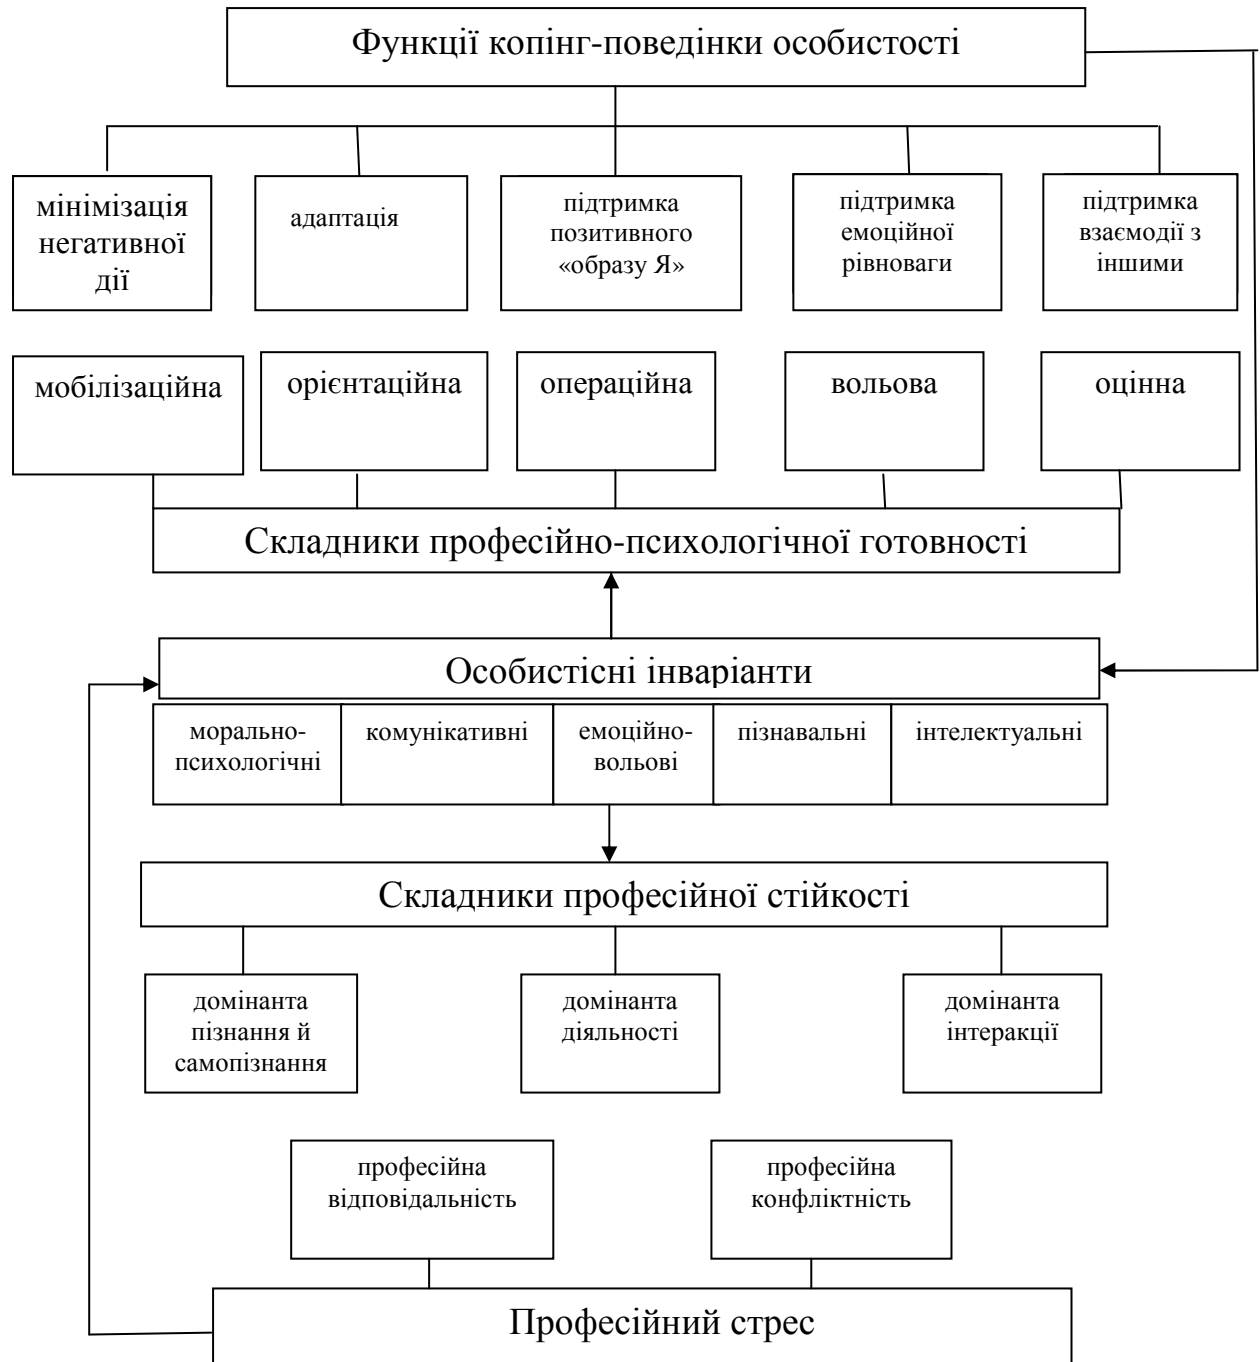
Функції копінг-поведінки особистості

мінімізація негативної дії

адаптація

підтримка позитивного «образу Я»

підтримка емоційної рівноваги

підтримка взаємодії з іншими

мобілізаційна

орієнтаційна

операційна

вольова

оцінна

Складники професійно-психологічної готовності

Особистісні інваріанти

морально-психологічні

комунікативні

емоційно-вольові

пізнавальні

інтелектуальні

Складники професійної стійкості

домінанта пізнання й самопізнання

домінанта діяльності

домінанта інтеракції

професійна відповідальність

професійна конфліктність

Професійний стрес